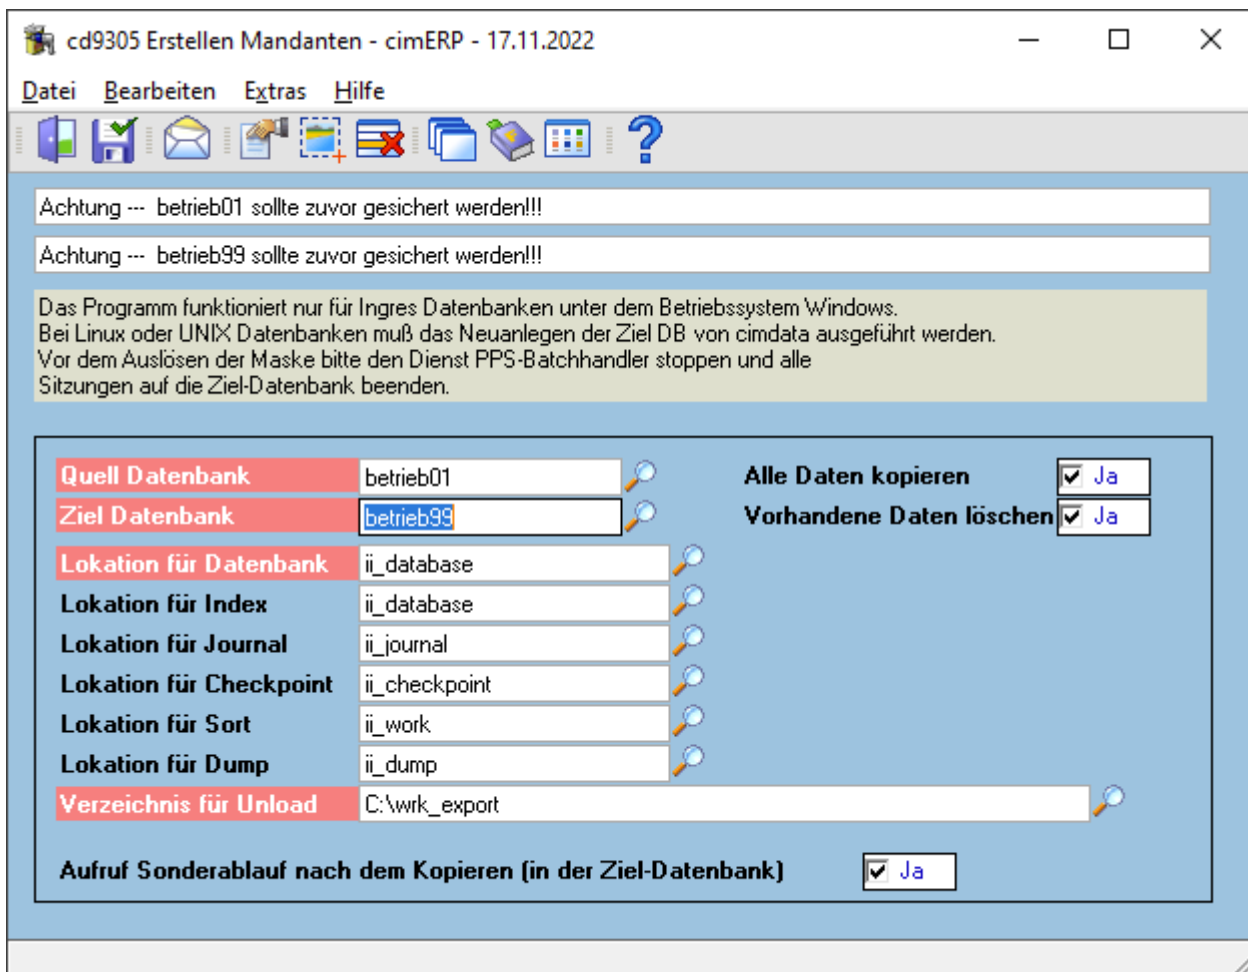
cd9305 Erstellen Mandanten - cimERP - 17.11.2022

Datei Bearbeiten Extras Hilfe

Achtung --- betrieb01 sollte zuvor gesichert werden!!!

Achtung --- betrieb99 sollte zuvor gesichert werden!!!

Das Programm funktioniert nur für Ingres Datenbanken unter dem Betriebssystem Windows.
Bei Linux oder UNIX Datenbanken muß das Neuanlegen der Ziel DB von cimdata ausgeführt werden.
Vor dem Auslösen der Maske bitte den Dienst PPS-Batchhandler stoppen und alle
Sitzungen auf die Ziel-Datenbank beenden.

Quell Datenbank betrieb01
Alle Daten kopieren Ja
Ziel Datenbank betrieb99
Vorhandene Daten löschen Ja
Lokation für Datenbank ii_database
Lokation für Index ii_database
Lokation für Journal ii_journal
Lokation für Checkpoint ii_checkpoint
Lokation für Sort ii_work
Lokation für Dump ii_dump
Verzeichnis für Unload C:\wrk_export

Aufruf Sonderablauf nach dem Kopieren (in der Ziel-Datenbank) Ja